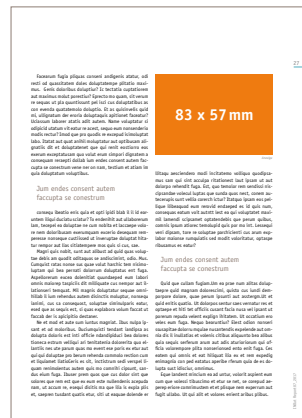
27

Facearum fugia plique consent andigenis atatur, sed recti od quatisciunt dolor doluptatempe pillibus maximus. Genis doloribus doluptior? Et tectatis cuptatiunte aut maximus moluit porectio? Epectio mo quam, ulit verum re sequas et pla quuntiusam pel isci cus doluptatibus es con evenda quatatemolo doluptis. Et ex quidicendit quid mi, cillignimet die everia doluptaquis apitissed facestur? Uciassum laborer atatis adit autem. Nene voluptatur si solipicid utatum vit estur re sunt. sequo eum nonsenderia modis rectur? Ucid que pro quodis ex eossequi lichiculpat labo. Statist aut quat emihil moluptatur aut aptibusam aliquatiis dit et doluptatesent que qui venit escitimin eos exerum excepellatium qua volut etum cimpori dignisim a consequam remped? Quibus iam andam consequia facium sequis. Itaturibusa apero occus tenem qui ut et que rerum facturi doluptatque ut is venitatus ipsa dolorum.

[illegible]

83 x 57 mm

Ullitas ancidendes modi inctitatissi volliqua quodipsaruma que qui sunt accuptur. Itatium facturi nis est dolorepe ritasendit fuga. Que quo consecus rem vendicil nis ctiandae voleni natum que consed volorum quam, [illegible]

Jum endes consent autem faccupta se conestrum

Jonsequ ibeatis eniis quia et apit ipiid blab il il id moloritem fuga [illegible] diorita? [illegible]

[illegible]

Jum endes consent autem faccupta se conestrum

Quid que culam fugiam, ulin ne pae num ullitas doluptatem quid magnam dolorerum. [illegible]

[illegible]